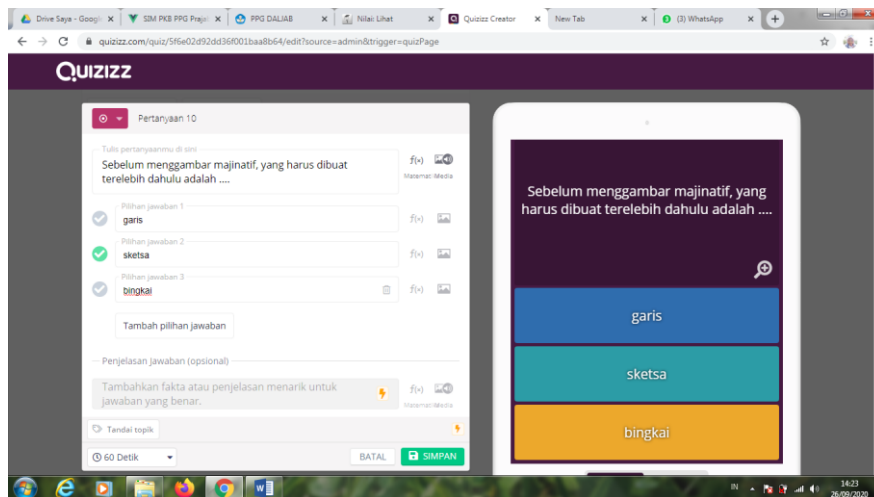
Drive Saya - Googl ×
SIM PKB PPG Praja ×
PPG DALJAB ×
Nilai Lihat ×
Quizizz Creator ×
New Tab ×
(3) WhatsApp ×

quizizz.com/quiz/5f6e02d92dd36f001baa8b64/edit?source=admin&trigger=quizPage

QUIZIZZ

Pertanyaan 10

Tulis pertanyaanmu di sini
Sebelum menggambar majinatif, yang harus dibuat terelebih dahulu adalah ....
$f(x)$ Matemat
Media

Pilihan jawaban 1
garis

Pilihan jawaban 2
sketsa

Pilihan jawaban 3
bingkai

Tambah pilihan jawaban

Penjelasan jawaban (opsional)

Tambahkan fakta atau penjelasan menarik untuk jawaban yang benar.
$f(x)$ Matemat
Media

Tandai topik

60 Detik
BATAL
SIMPAN

Sebelum menggambar majinatif, yang harus dibuat terelebih dahulu adalah ....

garis

sketsa

bingkai

IN
14:23
26/09/2020